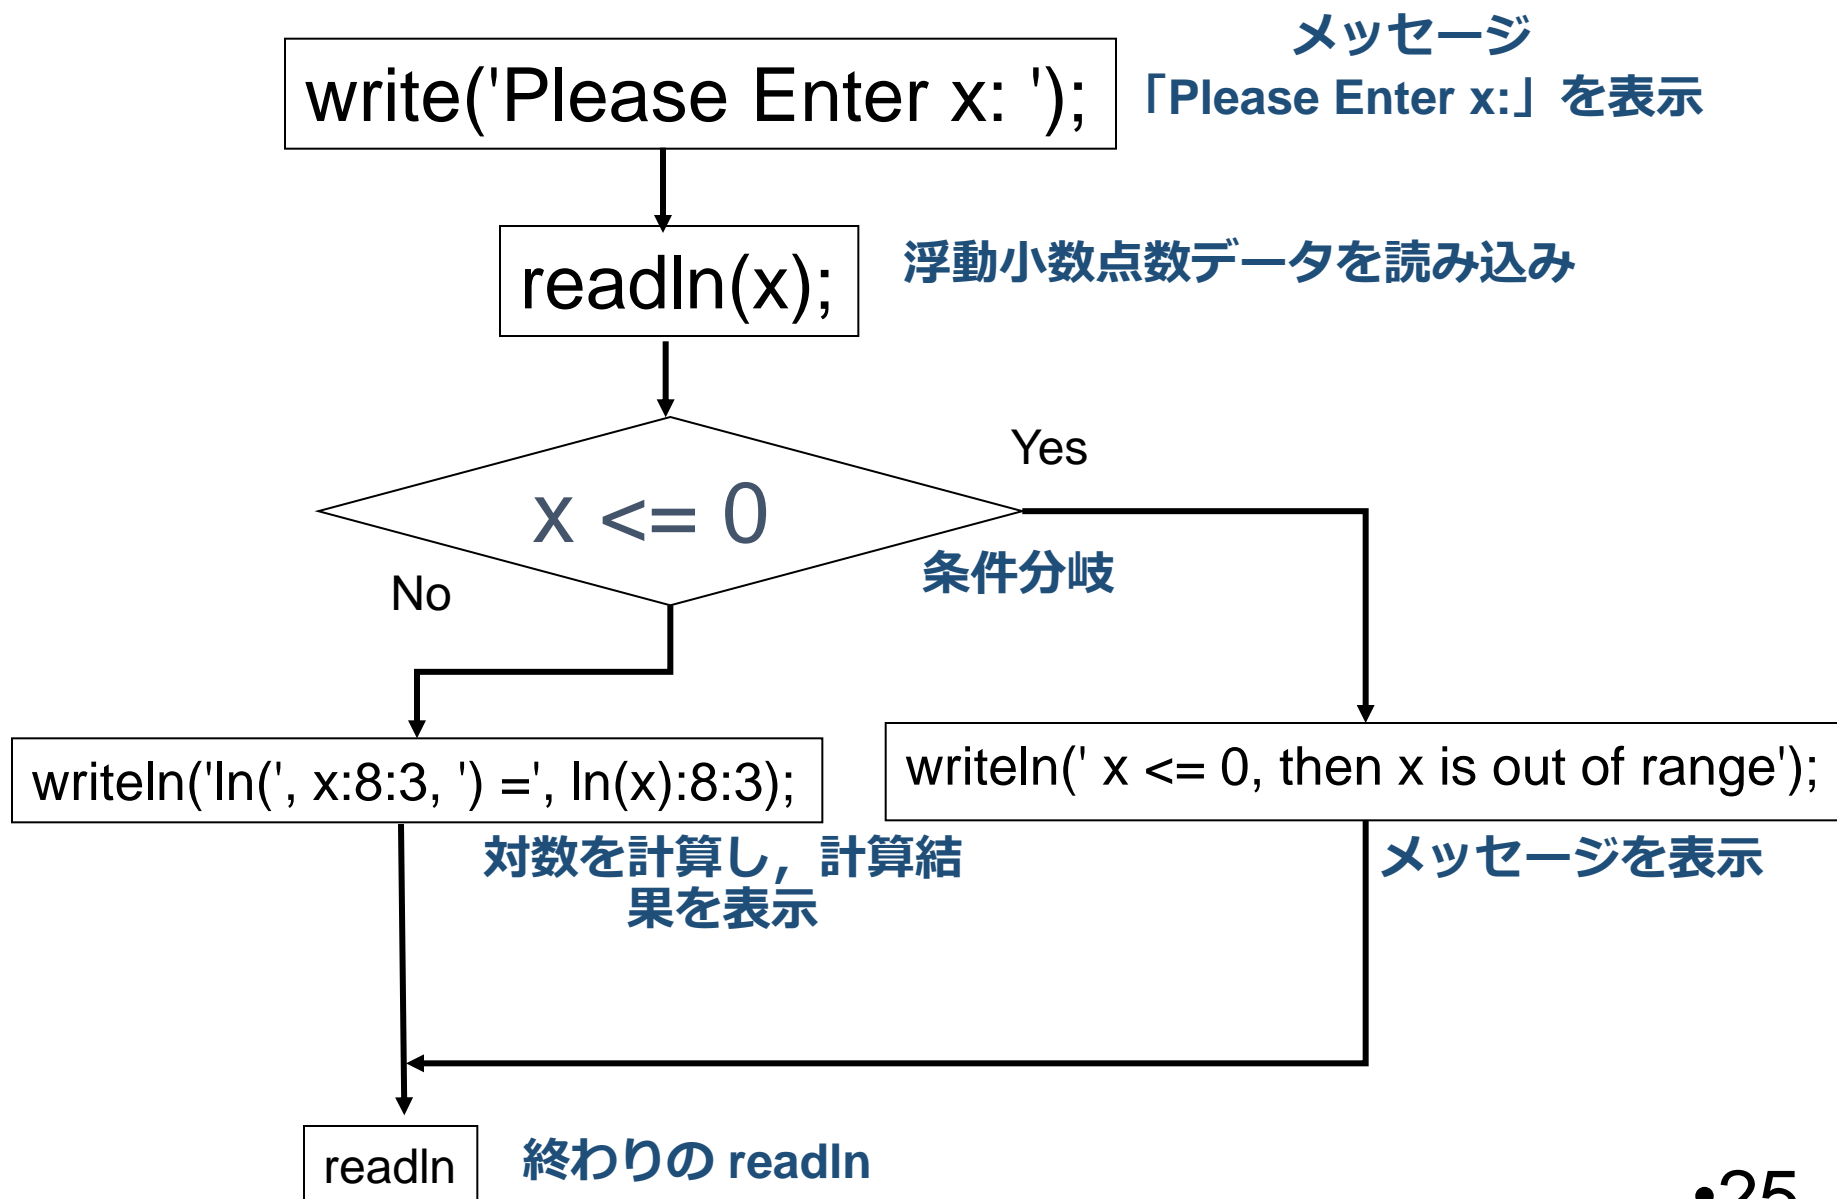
write('Please Enter x: ');

メッセージ「Please Enter x:」を表示

readln(x);

浮動小数点数データを読み込み

x <= 0

Yes

No

条件分岐

writeln('ln(', x:8:3, ') =', ln(x):8:3);

対数を計算し，計算結果を表示

writeln(' x <= 0, then x is out of range');

メッセージを表示

readln

終わりの readln

•25